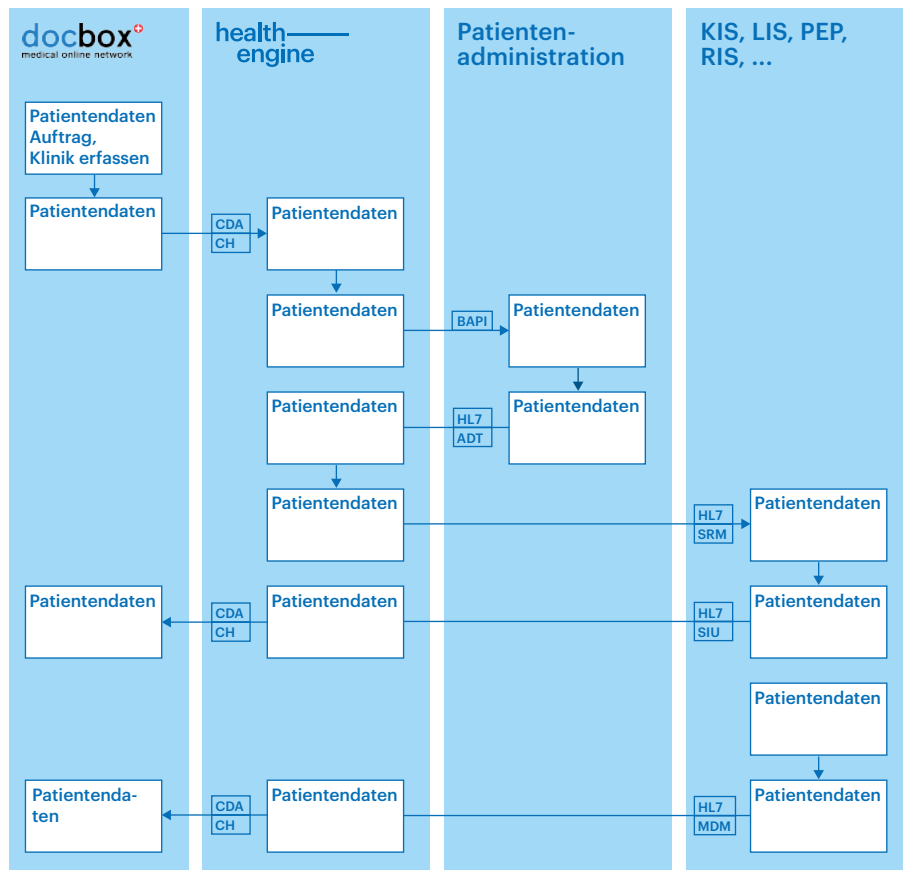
docbox
medical online network

Patientendaten Auftrag, Klinik erfassen

Patientendaten

Patientendaten

Patientendaten

health engine

Patientendaten

CDA
CH

Patientendaten

Patientendaten

Patientendaten

Patientendaten

Patientendaten

CDA
CH

CDA
CH

Patientenadministration

Patientendaten

Patientendaten

BAPI

HL7
ADT

KIS, LIS, PEP, RIS, ...

Patientendaten

Patientendaten

Patientendaten

Patientendaten

HL7
SRM

HL7
SIU

HL7
MDM